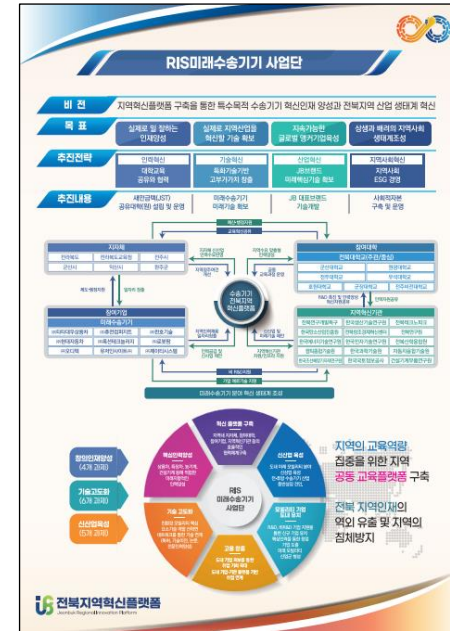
RIS미래수송기기 사업단

비 전
지역혁신플랫폼 구축을 통한 특수목적 수송기기 혁신인재 양성과 전북지역 산업 생태계 혁신

목 표
실제로 일 잘하는 인재양성
실제로 지역산업을 혁신할 기술 확보
지속가능한 글로벌 경쟁기업육성
상생과 배려의 지역사회 생태계조성

추진전략
인력혁신
대학교육 공유와 협력
기술혁신
독회기술기반 고부가가치 창출
산업혁신
JB브랜드 미래혁신기술 육성
지역사회혁신
지역사회 ESG 경영

추진내용
새만금대(JBST) 공유대학(원) 설립 및 운영
미래수송기기 미래기술 확보
JB 대표브랜드 기술개발
사회적자본 구축 및 운영

지자체
참여대학
참여기업
지역혁신기관
수송기기 전북지역 혁신플랫폼

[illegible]

미래수송기기 분야 혁신 생태계 조성

혁신 클러스터 구축
산업혁신
혁신인재양성
기술고도화
RIS 미래수송기기 사업단
우수인재 기업 정착 지원
교육 운영

창의인재양성 (4개 과제)
기술고도화 (6개 과제)
신산업육성 (5개 과제)

지역의 교육역량 집중을 위한 지역 공동 교육플랫폼 구축
전북 지역인재의 역외 유출 및 지역의 침체방지

전북지역혁신플랫폼
Jeonbuk Regional Innovation Platform